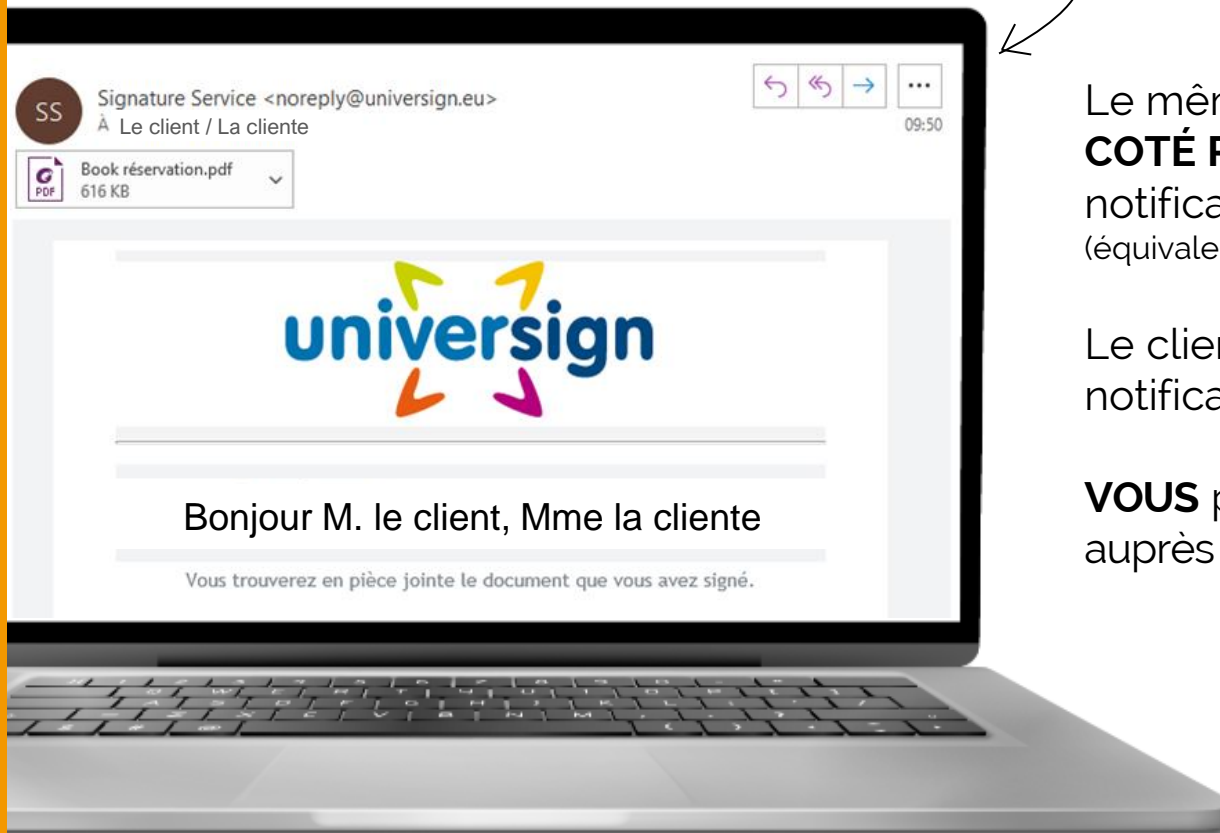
SS
Signature Service <noreply@universign.eu>
À Le client / La cliente
09:50
Book réservation.pdf
616 KB

universign

Bonjour M. le client, Mme la cliente

Vous trouverez en pièce jointe le document que vous avez signé.

Le mêr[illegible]
COTÉ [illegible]
notifica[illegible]
(équivale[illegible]

Le clier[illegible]
notifica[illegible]

VOUS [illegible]
auprès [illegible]